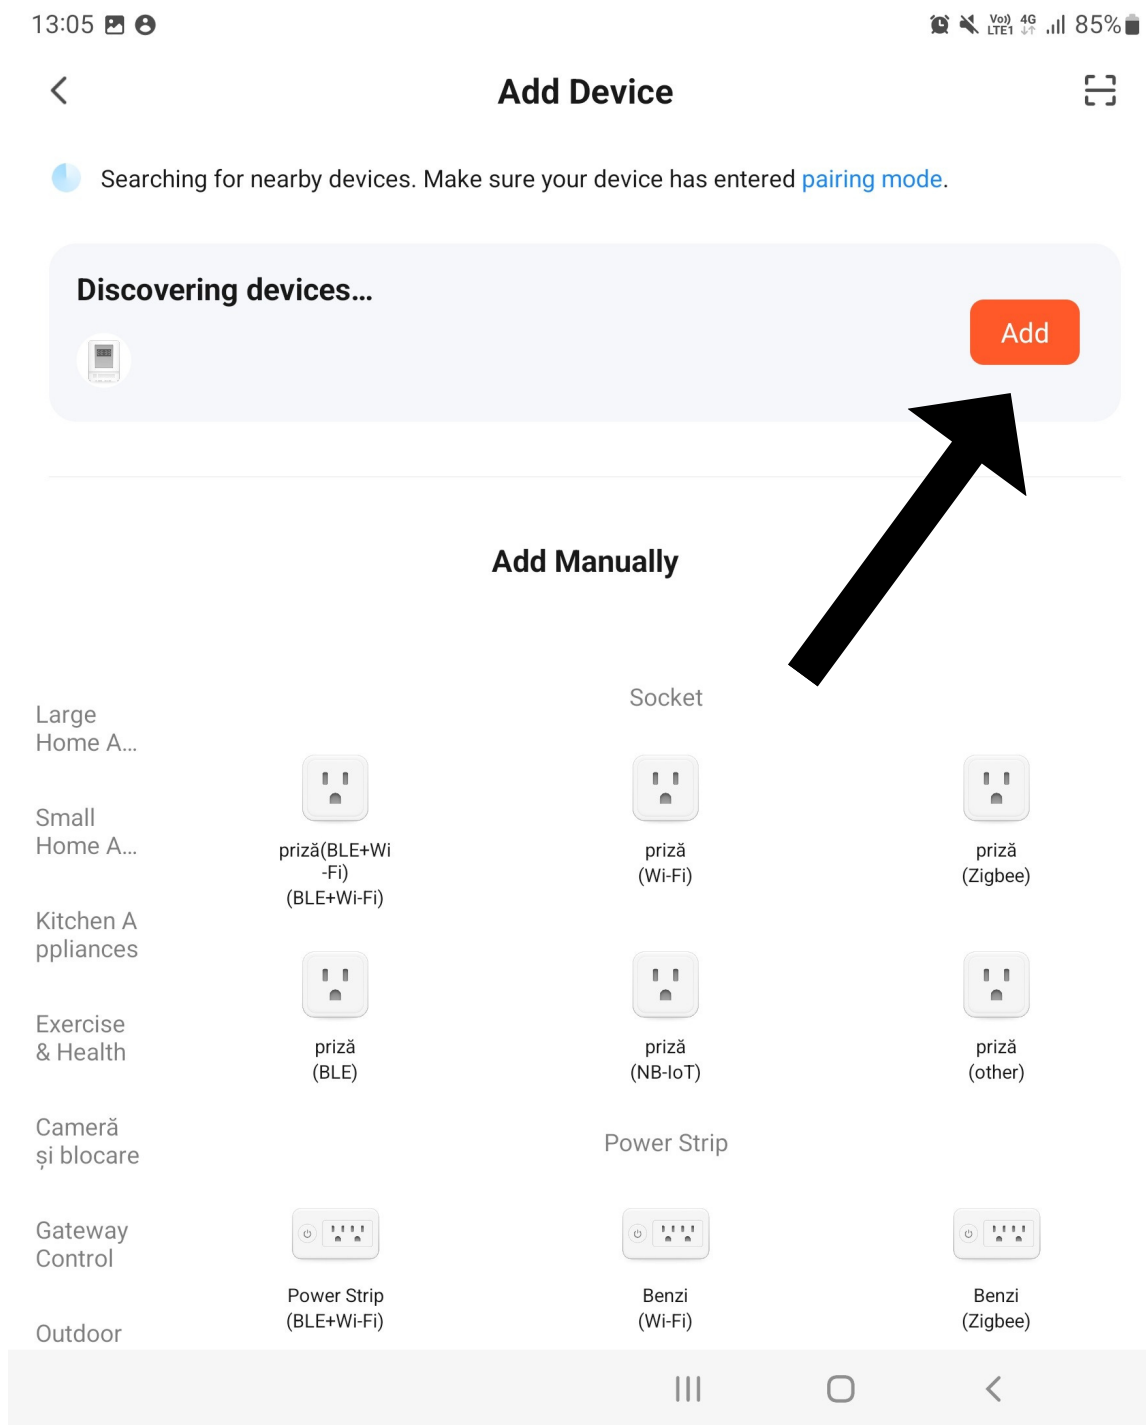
13:05

Vo) LTE1 4G 85%

Add Device

Searching for nearby devices. Make sure your device has entered pairing mode.

Discovering devices...

Add

Add Manually

Large Home A...

Small Home A...

Kitchen Appliances

Exercise & Health

Cameră și blocare

Gateway Control

Outdoor

Socket

priză(BLE+Wi-Fi)
(BLE+Wi-Fi)

priză
(Wi-Fi)

priză
(Zigbee)

priză
(BLE)

priză
(NB-IoT)

priză
(other)

Power Strip

Power Strip
(BLE+Wi-Fi)

Benzi
(Wi-Fi)

Benzi
(Zigbee)